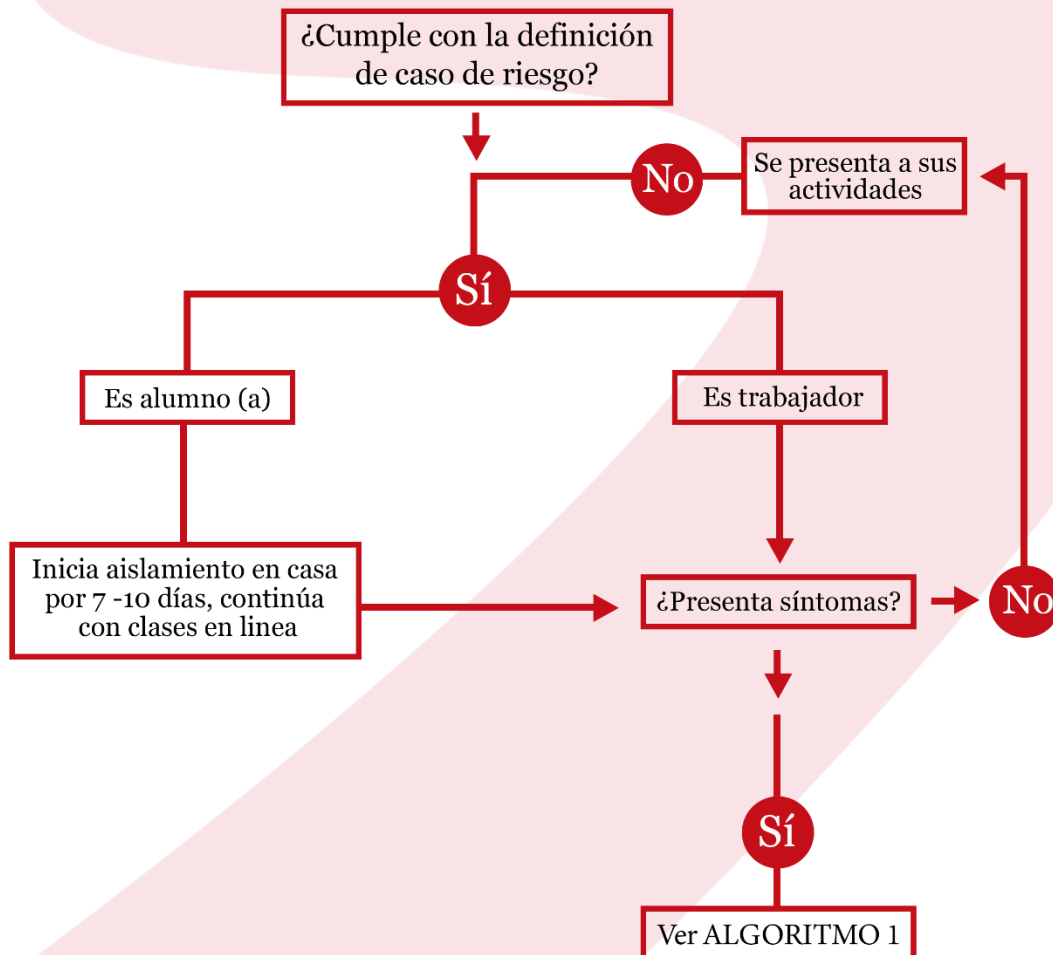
¿Cumple con la definición de caso de riesgo?

No

Se presenta a sus actividades

Sí

Es alumno (a)

Es trabajador

Inicia aislamiento en casa por 7 -10 días, continúa con clases en linea

¿Presenta síntomas?

No

Sí

Ver ALGORITMO 1